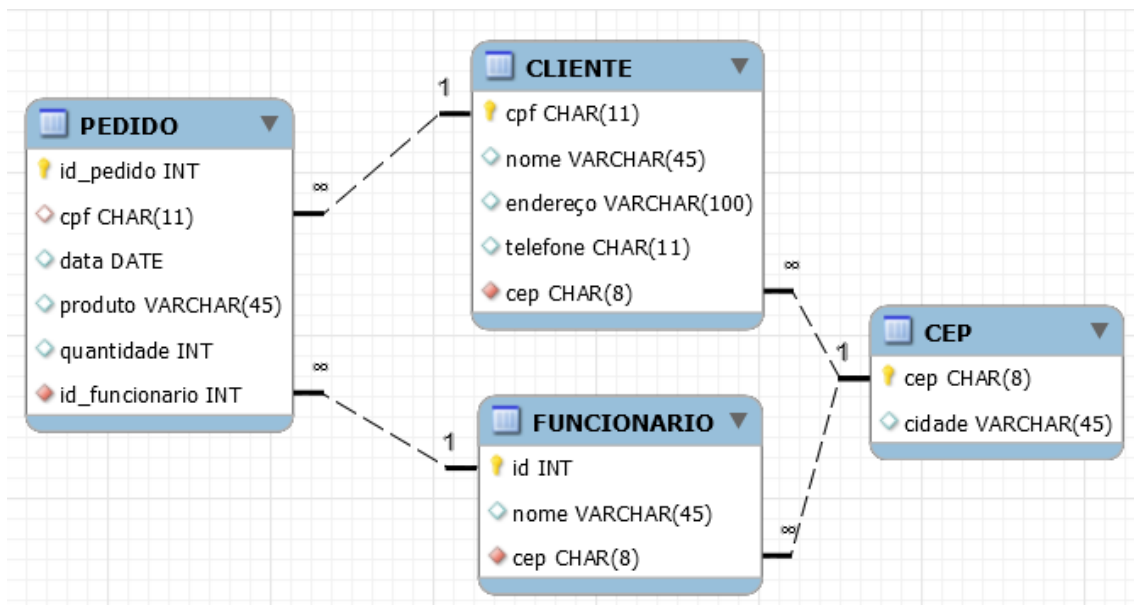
PEDIDO
id_pedido INT
cpf CHAR(11)
data DATE
produto VARCHAR(45)
quantidade INT
id_funcionario INT

CLIENTE
cpf CHAR(11)
nome VARCHAR(45)
endereço VARCHAR(100)
telefone CHAR(11)
cep CHAR(8)

FUNCIONARIO
id INT
nome VARCHAR(45)
cep CHAR(8)

CEP
cep CHAR(8)
cidade VARCHAR(45)

1
∞
∞
1
∞
1
∞